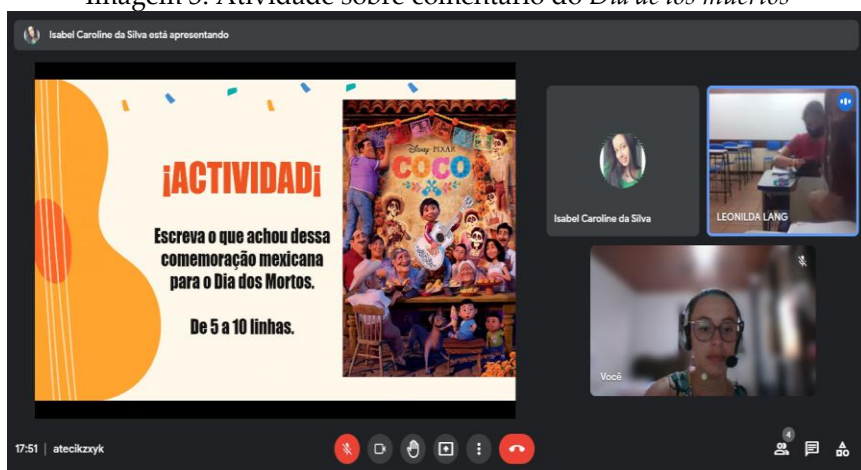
Imagem 5: Atividade sobre comentário do *Día de los muertos*

Isabel Caroline da Silva está apresentando

¡ACTIVIDAD¡

Escreva o que achou dessa comemoração mexicana para o Dia dos Mortos.

De 5 a 10 linhas.

Disney PIXAR
COCO

Isabel Caroline da Silva

LEONILDA LANG

Você

17:51 | atecikzzyk

4